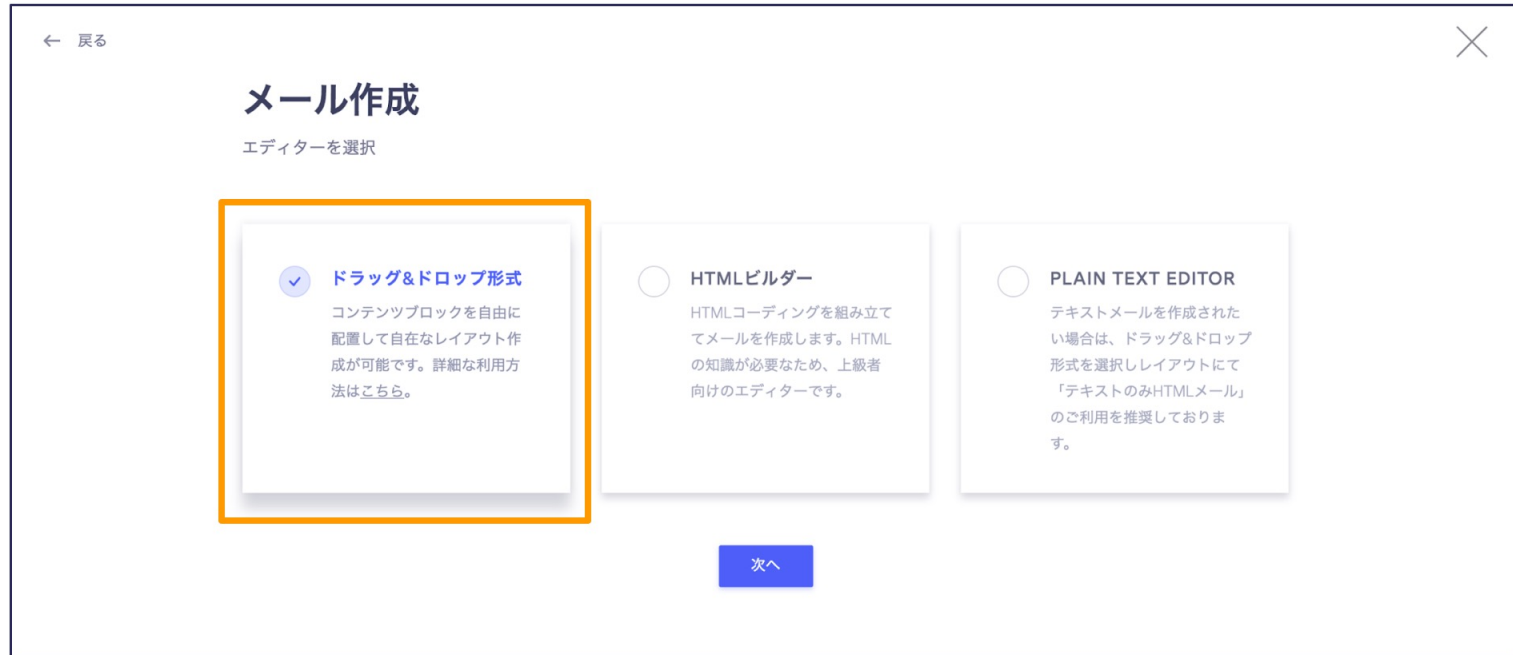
← 戻る

メール作成

エディターを選択

ドラッグ&ドロップ形式

コンテンツブロックを自由に配置して自在なレイアウト作成が可能です。詳細な利用方法はこちら。

HTMLビルダー

HTMLコーディングを組み立ててメールを作成します。HTMLの知識が必要なため、上級者向けのエディターです。

PLAIN TEXT EDITOR

テキストメールを作成されたい場合は、ドラッグ&ドロップ形式を選択しレイアウトにて「テキストのみHTMLメール」のご利用を推奨しております。

次へ